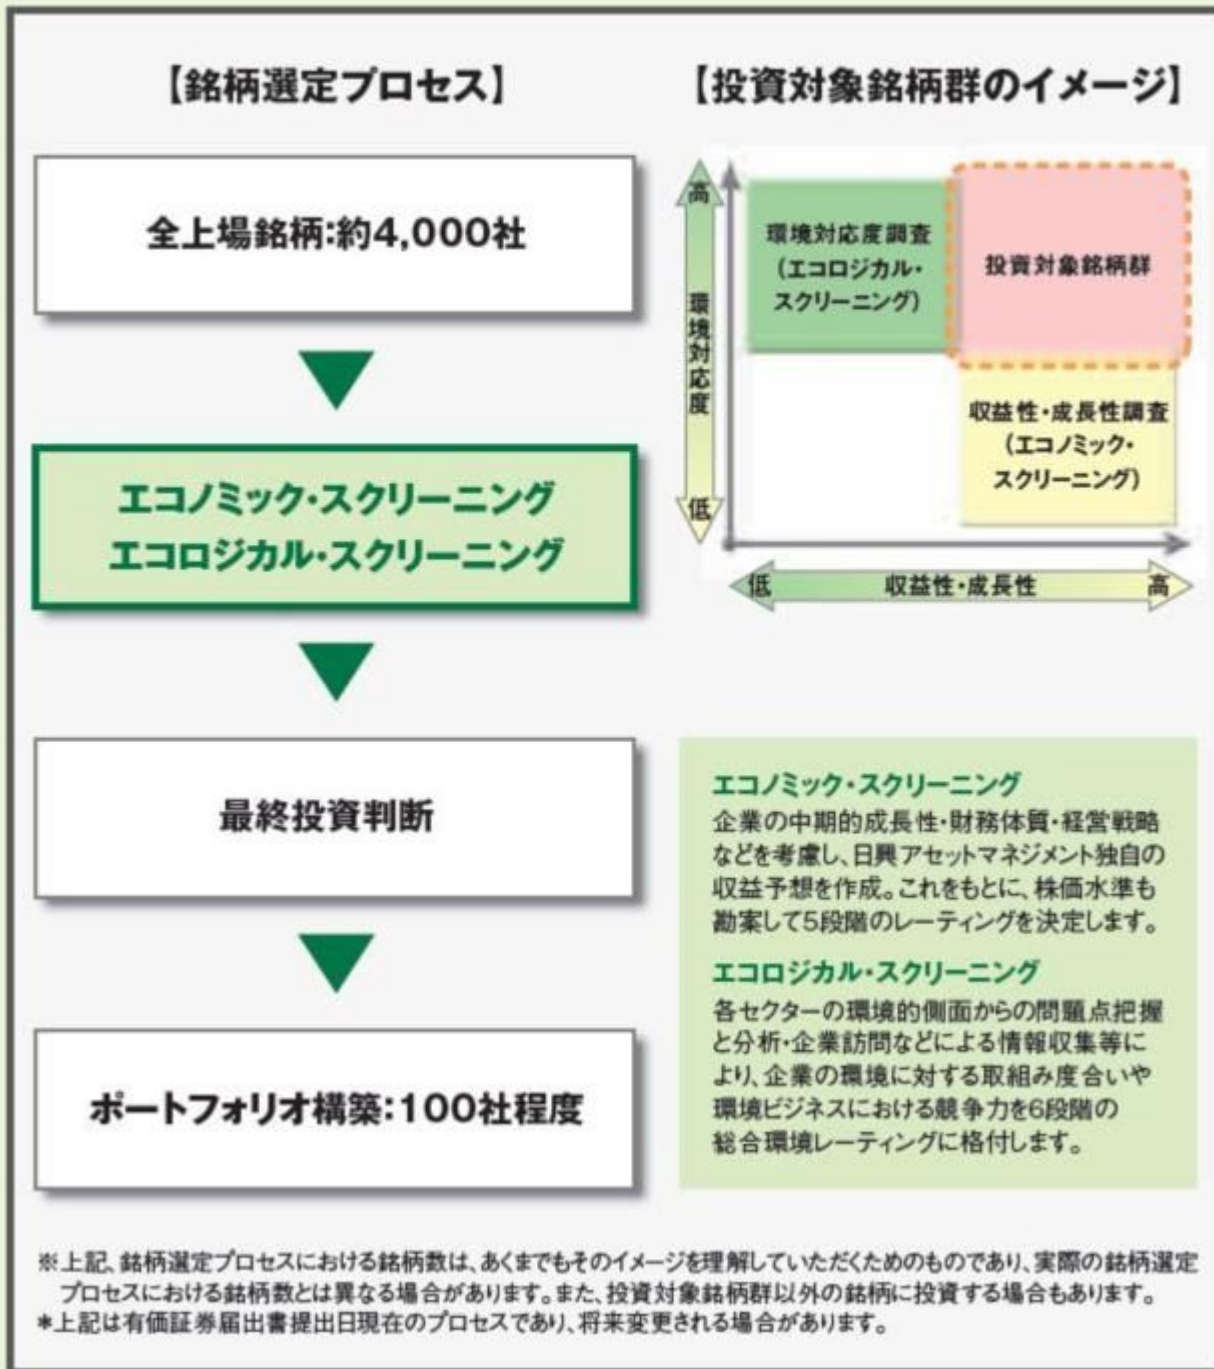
【銘柄選定プロセス】

全上場銘柄:約4,000社

エコノミック・スクリーニング
エコロジカル・スクリーニング

最終投資判断

ポートフォリオ構築:100社程度

【投資対象銘柄群のイメージ】

高
環境対応度
低

環境対応度調査
(エコロジカル・スクリーニング)

投資対象銘柄群

収益性・成長性調査
(エコノミック・スクリーニング)

低 収益性・成長性 高

エコノミック・スクリーニング
企業の中期的成長性・財務体質・経営戦略などを考慮し、日興アセットマネジメント独自の収益予想を作成。これをもとに、株価水準も勘案して5段階のレーティングを決定します。

エコロジカル・スクリーニング
各セクターの環境的側面からの問題点把握と分析・企業訪問などによる情報収集等により、企業の環境に対する取組み度合いや環境ビジネスにおける競争力を6段階の総合環境レーティングに格付します。

※上記、銘柄選定プロセスにおける銘柄数は、あくまでもそのイメージを理解していただくためのものであり、実際の銘柄選定プロセスにおける銘柄数とは異なる場合があります。また、投資対象銘柄群以外の銘柄に投資する場合もあります。
*上記は有価証券届出書提出日現在のプロセスであり、将来変更される場合があります。